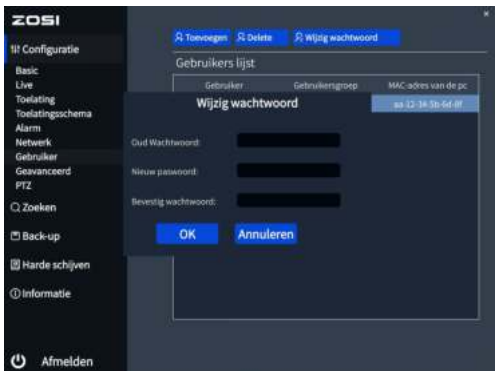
ZOSI

Configuratie
Basic
Live
Toelating
Toelatingsschema
Alarm
Netwerk
Gebruiker
Geavanceerd
PTZ
Zoeken
Back-up
Harde schijven
Informatie

Afmelden

×

Toevoegen
Delete
Wijzig wachtwoord

Gebruikers lijst

| Gebruiker | Gebruikersgroep | MAC-adres van de pc |
|---|---|---|
| | | aa-12-34-5b-6d-8f |

Wijzig wachtwoord

Oud Wachtwoord:
Nieuw paswoord:
Bevestig wachtwoord:

OK
Annuleren